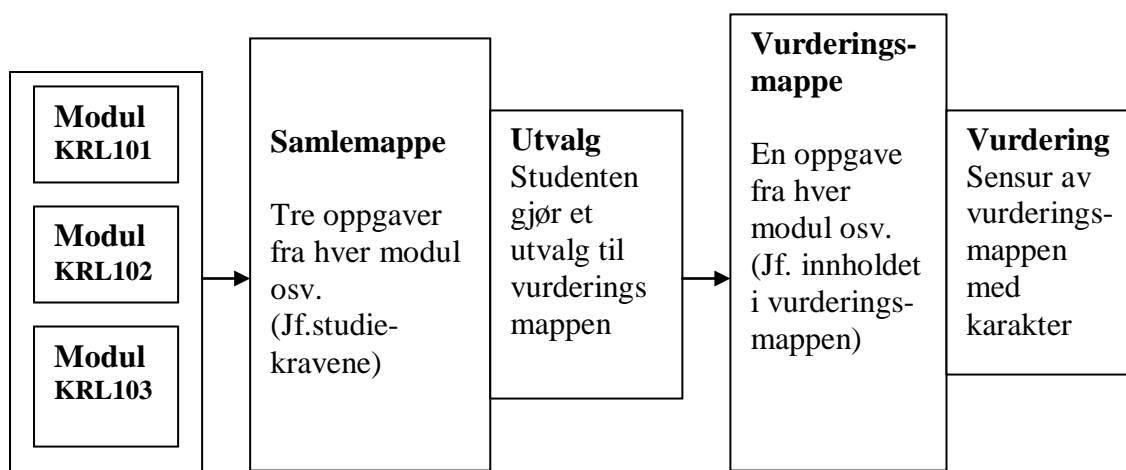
Modul KRL101

Modul KRL102

Modul KRL103

Samlemappe

Tre oppgaver fra hver modul osv. (Jf.studiekravene)

Utvalg
Studenten gjør et utvalg til vurderings mappen

Vurderingsmappe

En oppgave fra hver modul osv. (Jf. innholdet i vurderingsmappen)

Vurdering
Sensur av vurderingsmappen med karakter